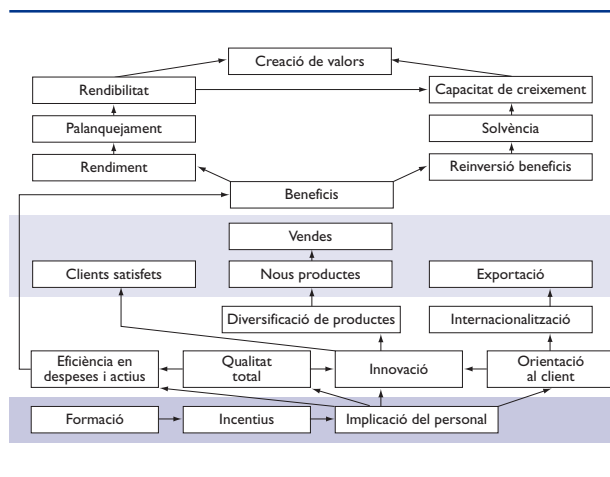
Creació de valors

Rendibilitat

Capacitat de creixement

Palanquejament

Solvència

Rendiment

Reinversió beneficis

Beneficis

Vendes

Clients satisfets

Nous productes

Exportació

Diversificació de productes

Internacionalització

Eficiència en despeses i actius

Qualitat total

Innovació

Orientació al client

Formació

Incentius

Implicació del personal